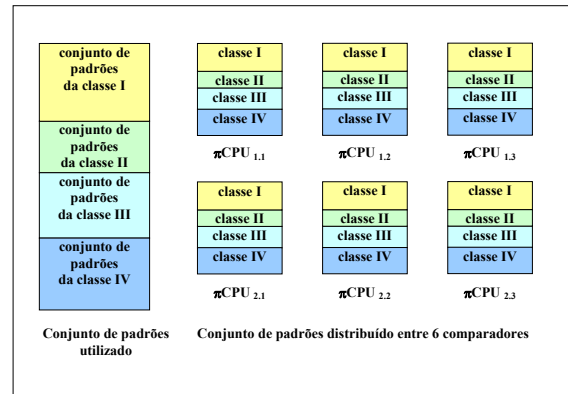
conjunto de padrões da classe I

conjunto de padrões da classe II

conjunto de padrões da classe III

conjunto de padrões da classe IV

classe I
classe II
classe III
classe IV

$\pi$CPU $_{1.1}$

classe I
classe II
classe III
classe IV

$\pi$CPU $_{1.2}$

classe I
classe II
classe III
classe IV

$\pi$CPU $_{1.3}$

classe I
classe II
classe III
classe IV

$\pi$CPU $_{2.1}$

classe I
classe II
classe III
classe IV

$\pi$CPU $_{2.2}$

classe I
classe II
classe III
classe IV

$\pi$CPU $_{2.3}$

Conjunto de padrões utilizado

Conjunto de padrões distribuído entre 6 comparadores